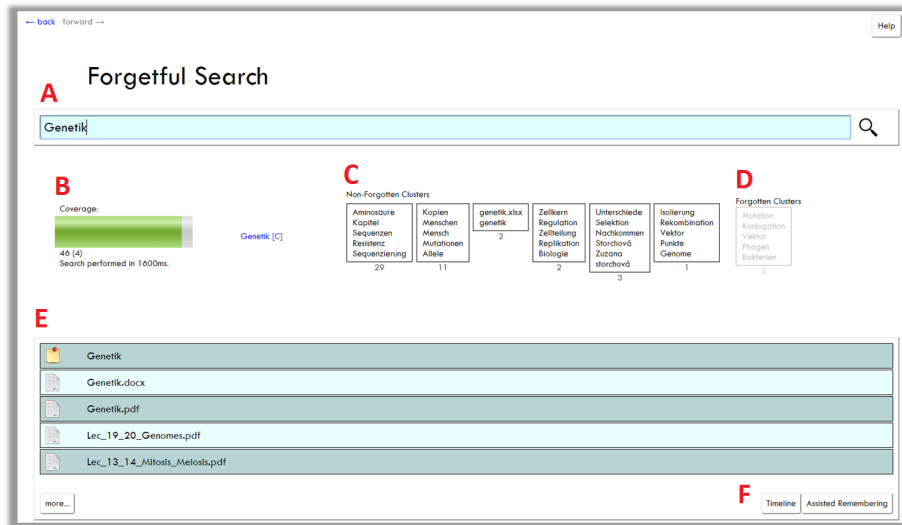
← back forward →

Help

Forgetful Search

A

Genetik

B

Coverage:

46 (4)
Search performed in 1600ms.

Genetik [C]

C

Non-Forgotten Clusters

Aminosäure
Kapitel
Sequenzen
Resistenz
Sequenzierung
29

Kopien
Menschen
Mensch
Mutationen
Allele
11

genetik.xlsx
genetik
2

Zellkern
Regulation
Zellteilung
Replikation
Biologie
2

Unterschiede
Selektion
Nachkommen
Storchová
Zuzana
storchová
3

Isolierung
Rekombination
Vektor
Punkte
Genome
1

D

Forgotten Clusters

Mutation
Konjugation
Vektor
Phagen
Bakterien
3

E

Genetik

Genetik.docx

Genetik.pdf

Lec_19_20_Genomes.pdf

Lec_13_14_Mitosis_Meiosis.pdf

more...

F

Timeline

Assisted Remembering